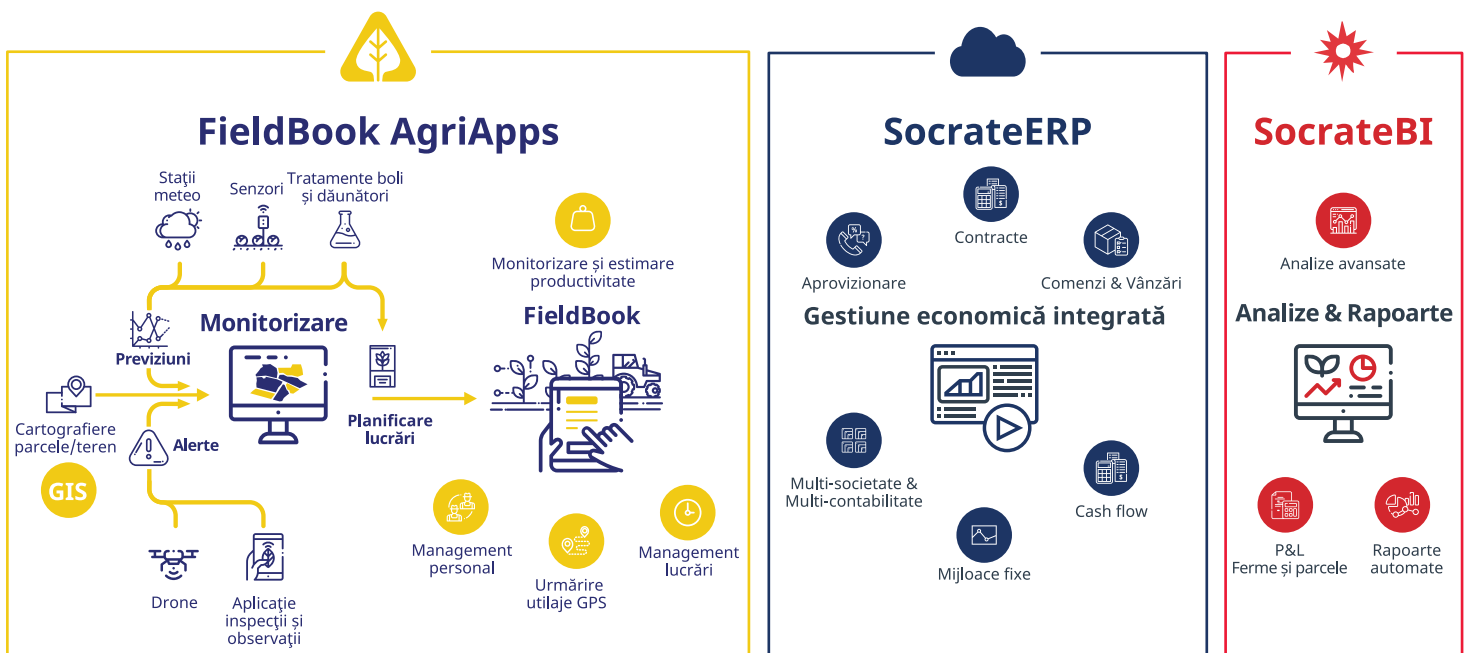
FieldBook AgriApps

Stații meteo

Senzori

Tratamente boli și dăunători

Monitorizare și estimare productivitate

Previziuni

Monitorizare

FieldBook

Cartografiere parcele/teren

GIS

Alerte

Planificare lucrări

Management personal

Urmărire utilaje GPS

Management lucrări

Drone

Aplicație inspecții și observații

SocrateERP

Contracte

Aprovizionare

Comenzi & Vânzări

Gestiune economică integrată

Multi-societate & Multi-contabilitate

Cash flow

Mijloace fixe

SocrateBI

Analize avansate

Analize & Rapoarte

P&L Ferme și parcele

Rapoarte automate